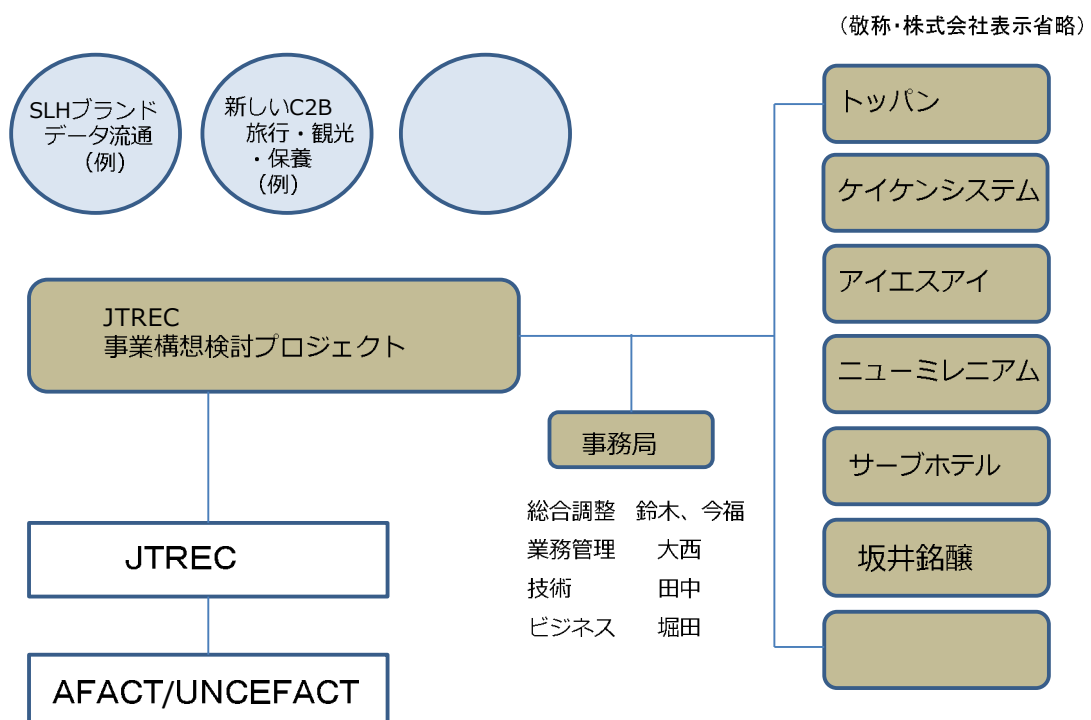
（敬称・株式会社表示省略）

SLHブランド
データ流通
（例）

新しいC2B
旅行・観光
・保養
（例）

JTREC
事業構想検討プロジェクト

トッパン

ケイケンシステム

アイエスアイ

ニューミレニアム

サーブホテル

坂井銘醸

事務局

| | |
|---|---|
| 総合調整 | 鈴木、今福 |
| 業務管理 | 大西 |
| 技術 | 田中 |
| ビジネス | 堀田 |

JTREC

AFACT/UNCEFACT